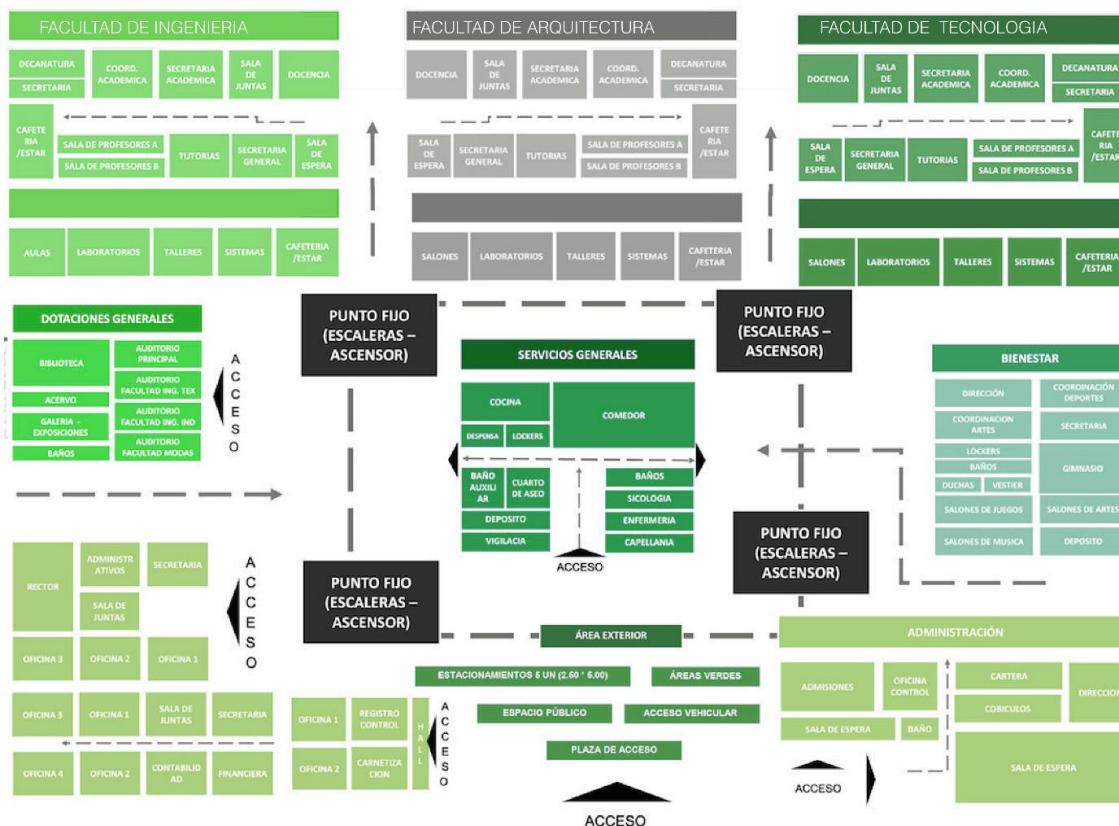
FACULTAD DE INGENIERIA

DECANATURA
SECRETARIA
COORD. ACADEMICA
SECRETARIA ACADEMICA
SALA DE JUNTAS
DOCENCIA
CAFETERIA /ESTAR
SALA DE PROFESORES A
SALA DE PROFESORES B
TUTORIAS
SECRETARIA GENERAL
SALA DE ESPERA
AULAS
LABORATORIOS
TALLERES
SISTEMAS
CAFETERIA /ESTAR

FACULTAD DE ARQUITECTURA

DOCENCIA
SALA DE JUNTAS
SECRETARIA ACADEMICA
COORD. ACADEMICA
DECANATURA
SECRETARIA
SALA DE ESPERA
SECRETARIA GENERAL
TUTORIAS
SALA DE PROFESORES A
SALA DE PROFESORES B
CAFETERIA /ESTAR
SALONES
LABORATORIOS
TALLERES
SISTEMAS
CAFETERIA /ESTAR

FACULTAD DE TECNOLOGIA

DOCENCIA
SALA DE JUNTAS
SECRETARIA ACADEMICA
COORD. ACADEMICA
DECANATURA
SECRETARIA
SALA DE ESPERA
SECRETARIA GENERAL
TUTORIAS
SALA DE PROFESORES A
SALA DE PROFESORES B
CAFETERIA /ESTAR
SALONES
LABORATORIOS
TALLERES
SISTEMAS
CAFETERIA /ESTAR

DOTACIONES GENERALES

BIBLIOTECA
AUDITORIO PRINCIPAL
AUDITORIO FACULTAD ING. TEX
ACERVO
GALERIA - EXPOSICIONES
AUDITORIO FACULTAD ING. IND
BAÑOS
AUDITORIO FACULTAD MODAS
ACCESO

PUNTO FIJO (ESCALERAS – ASCENSOR)

PUNTO FIJO (ESCALERAS – ASCENSOR)

SERVICIOS GENERALES

COCINA
COMEDOR
DESPENSA
LOCKERS
BAÑO AUXILIAR
CUARTO DE ASEO
BAÑOS
SICOLOGIA
DEPOSITO
ENFERMERIA
VIGILACIA
CAPELLANIA
ACCESO

BIENESTAR

DIRECCIÓN
COORDINACIÓN DEPORTES
COORDINACION ARTES
SECRETARIA
LOCKERS
BAÑOS
GIMNASIO
DUCHAS
VESTIER
SALONES DE JUEGOS
SALONES DE ARTES
SALONES DE MUSICA
DEPOSITO

PUNTO FIJO (ESCALERAS – ASCENSOR)

RECTOR
ADMINISTRATIVOS
SECRETARIA
SALA DE JUNTAS
ACCESO
OFICINA 3
OFICINA 2
OFICINA 1
OFICINA 3
OFICINA 1
SALA DE JUNTAS
SECRETARIA
OFICINA 4
OFICINA 2
CONTABILIDAD
FINANCIERA

PUNTO FIJO (ESCALERAS – ASCENSOR)

ÁREA EXTERIOR

OFICINA 1
REGISTRO CONTROL
OFICINA 2
CARNETIZACION
HALL
ACCESO

ESTACIONAMIENTOS 6 UN (2.50 * 5.00)
ÁREAS VERDES
ESPACIO PÚBLICO
ACCESO VEHICULAR
PLAZA DE ACCESO
ACCESO

ADMINISTRACIÓN

ADMISIONES
OFICINA CONTROL
CARTERA
DIRECCION
COBICULOS
SALA DE ESPERA
BAÑO
SALA DE ESPERA
ACCESO